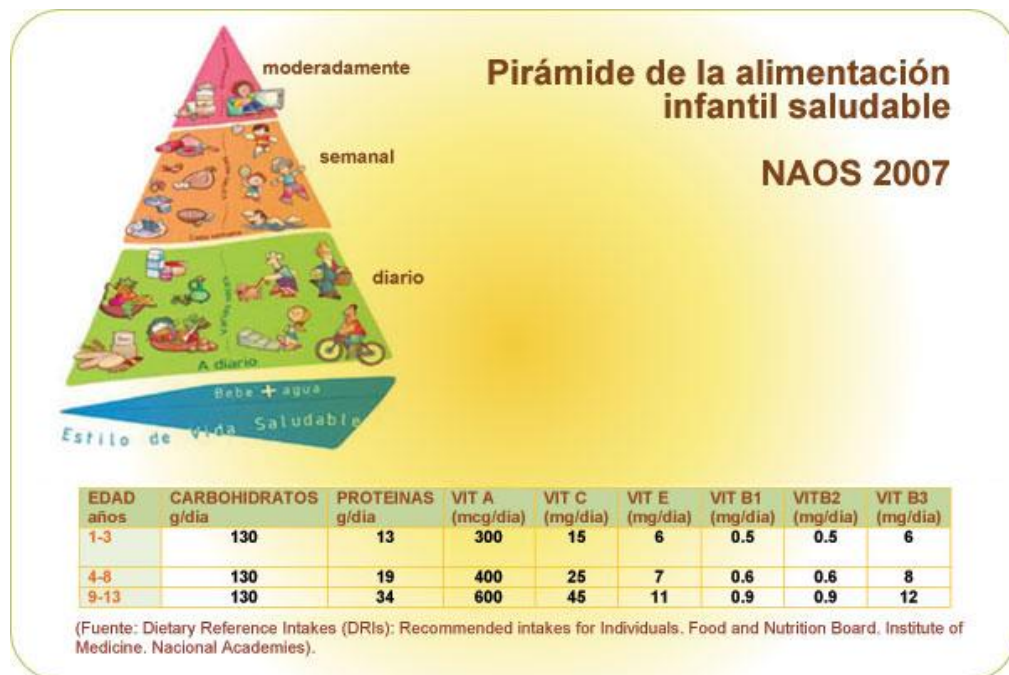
moderadamente

semanal

diario

A diario

Bebe + agua

Estilo de vida Saludable

Pirámide de la alimentación infantil saludable

NAOS 2007

| EDAD años | CARBOHIDRATOS g/día | PROTEINAS g/día | VIT A (mcg/día) | VIT C (mg/día) | VIT E (mg/día) | VIT B1 (mg/día) | VITB2 (mg/día) | VIT B3 (mg/día) |
|---|---|---|---|---|---|---|---|---|
| 1-3 | 130 | 13 | 300 | 15 | 6 | 0.5 | 0.5 | 6 |
| 4-8 | 130 | 19 | 400 | 25 | 7 | 0.6 | 0.6 | 8 |
| 9-13 | 130 | 34 | 600 | 45 | 11 | 0.9 | 0.9 | 12 |

(Fuente: Dietary Reference Intakes (DRIs): Recommended intakes for Individuals. Food and Nutrition Board. Institute of Medicine. Nacional Academies).